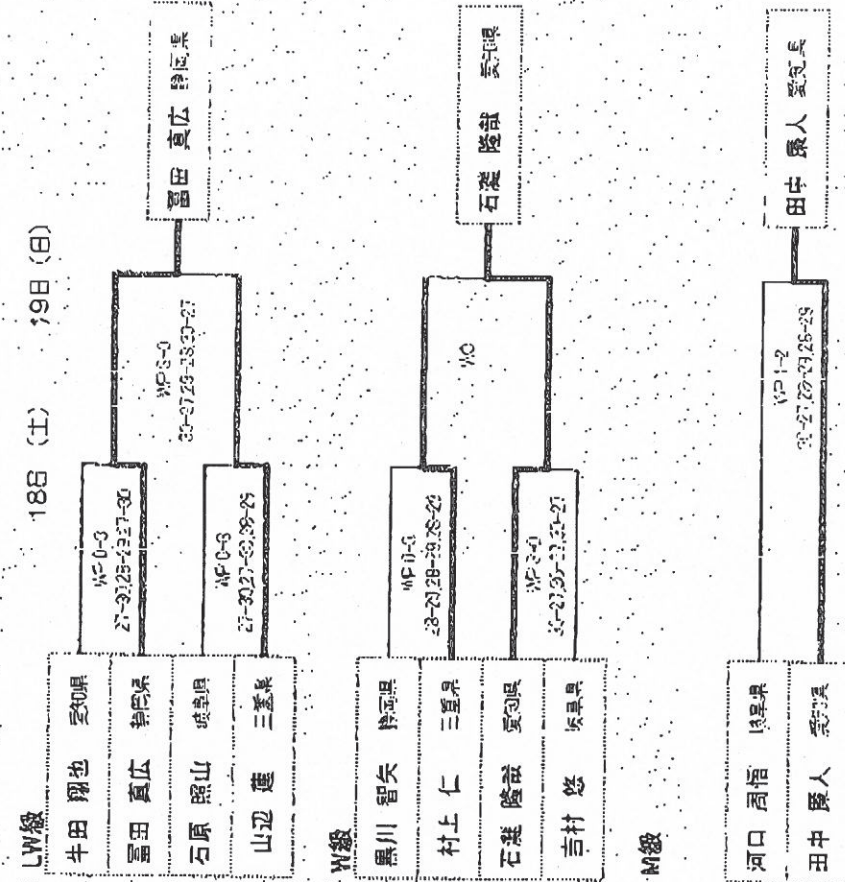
18日（土）　19日（日）

LW級

牛田 翔也 愛知県

冨田 真広 静岡県

石原 照山 岐阜県

山辺 建 三重県

WP 0-3
27-30,28-42,27-30

WP 0-3
27-30,27-30,28-29

WP 3-0
30-27,23-18,30-27

冨田 真広 静岡県

W級

黒川 智矢 静岡県

村上 仁 三重県

石蔵 隆哉 愛知県

吉村 悠 岐阜県

WP 0-3
28-27,28-29,28-29

WP 3-0
30-27,30-23,30-27

WO

石蔵 隆哉 愛知県

M級

河口 周悟 岐阜県

田中 展人 愛知県

WP 1-2
30-27,27-29,28-29

田中 展人 愛知県